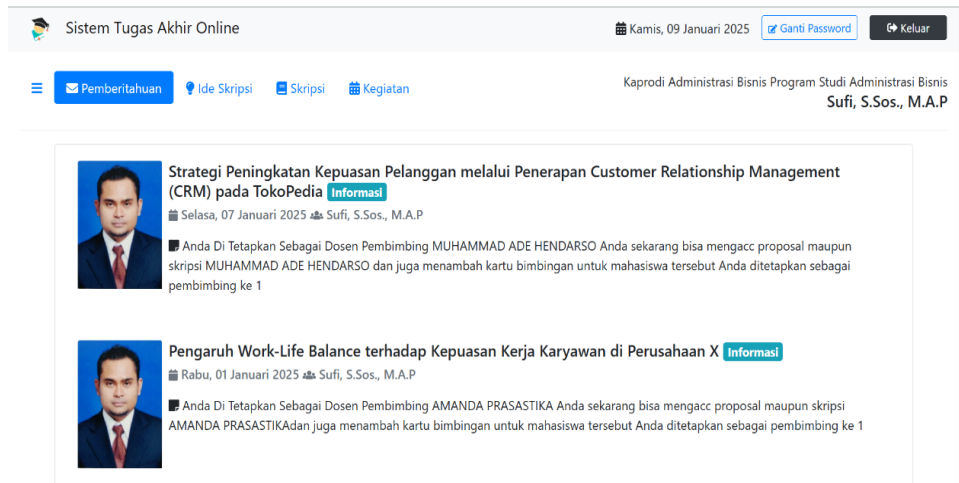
Sistem Tugas Akhir Online

Kamis, 09 Januari 2025 Ganti Password Keluar

Pemberitahuan Ide Skripsi Skripsi Kegiatan

Kaprodi Administrasi Bisnis Program Studi Administrasi Bisnis
Sufi, S.Sos., M.A.P

Strategi Peningkatan Kepuasan Pelanggan melalui Penerapan Customer Relationship Management (CRM) pada TokoPedia Informasi

Selasa, 07 Januari 2025 Sufi, S.Sos., M.A.P

Anda Di Tetapkan Sebagai Dosen Pembimbing MUHAMMAD ADE HENDARSO Anda sekarang bisa mengacc proposal maupun skripsi MUHAMMAD ADE HENDARSO dan juga menambah kartu bimbingan untuk mahasiswa tersebut Anda ditetapkan sebagai pembimbing ke 1

Pengaruh Work-Life Balance terhadap Kepuasan Kerja Karyawan di Perusahaan X Informasi

Rabu, 01 Januari 2025 Sufi, S.Sos., M.A.P

Anda Di Tetapkan Sebagai Dosen Pembimbing AMANDA PRASASTIKA Anda sekarang bisa mengacc proposal maupun skripsi AMANDA PRASASTIKAdan juga menambah kartu bimbingan untuk mahasiswa tersebut Anda ditetapkan sebagai pembimbing ke 1